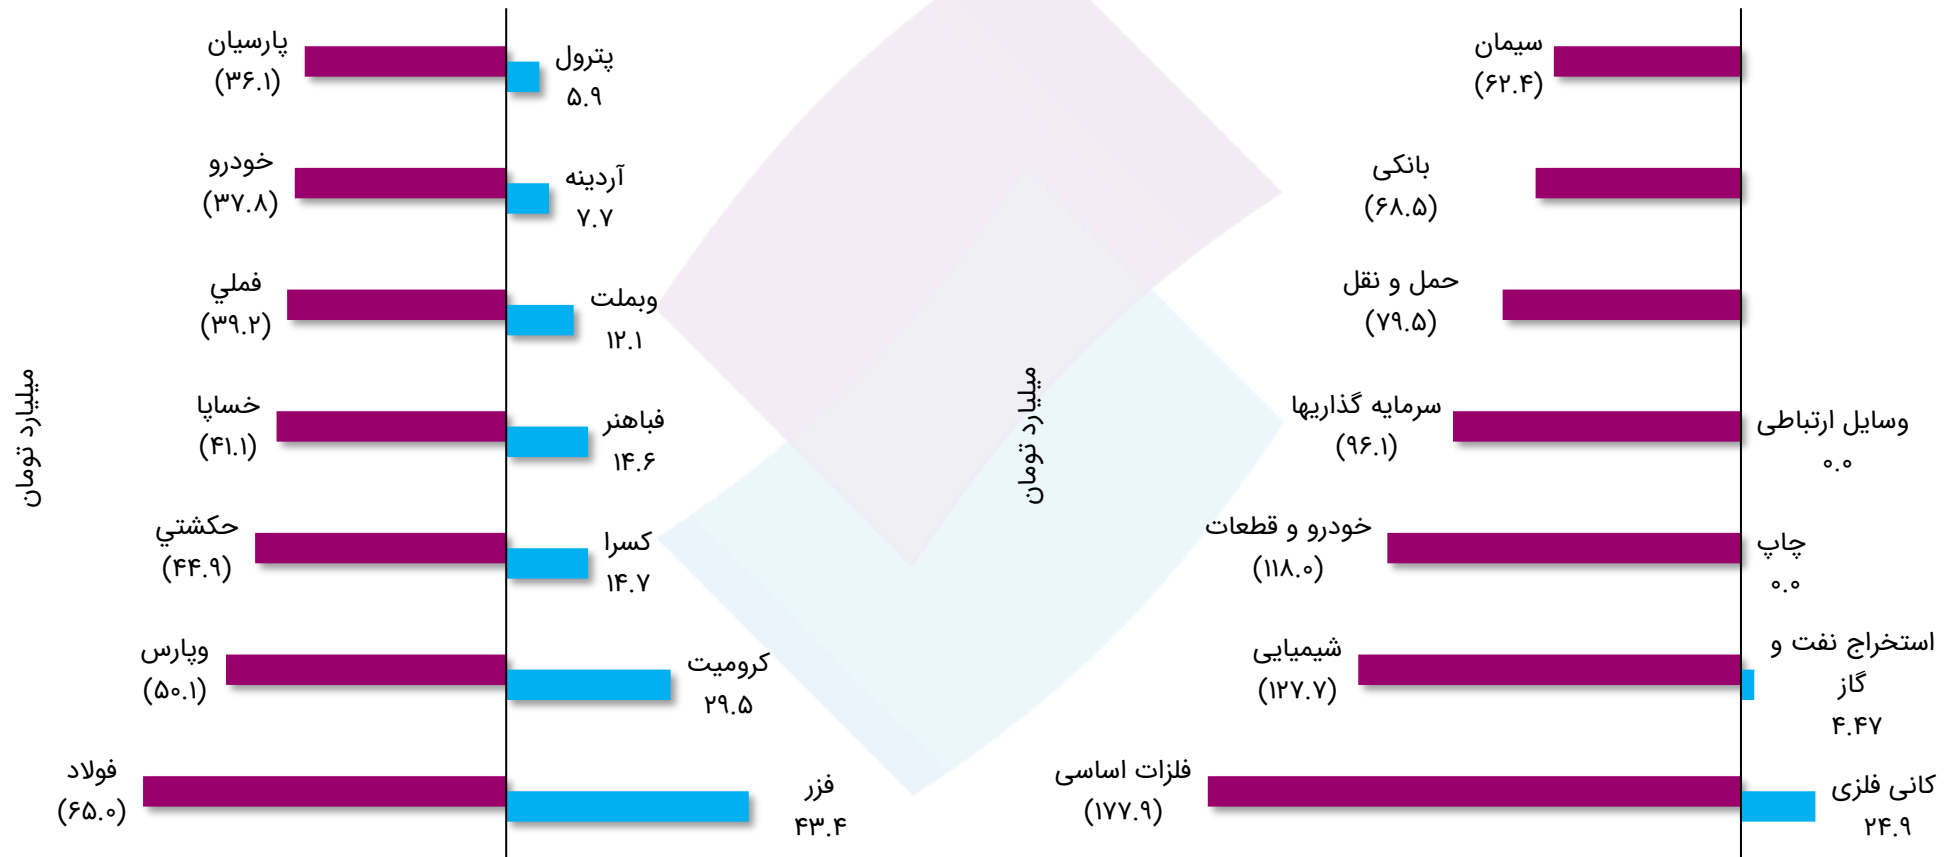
پارسیان
(۳۶.۱)

پترول
۵.۹

خودرو
(۳۷.۸)

آردینه
۷.۷

فملي
(۳۹.۲)

وبملت
۱۲.۱

خساپا
(۴۱.۱)

فباهنر
۱۴.۶

حكشتي
(۴۴.۹)

کسرا
۱۴.۷

وپارس
(۵۰.۱)

کرومیت
۲۹.۵

فولاد
(۶۵.۰)

فزر
۴۳.۴

میلیارد تومان

سیمان
(۶۲.۴)

بانکی
(۶۸.۵)

حمل و نقل
(۷۹.۵)

سرمایه گذاریها
(۹۶.۱)

وسایل ارتباطی
۰.۰

خودرو و قطعات
(۱۱۸.۰)

چاپ
۰.۰

شیمیایی
(۱۲۷.۷)

استخراج نفت و گاز
۴.۴۷

فلزات اساسی
(۱۷۷.۹)

کانی فلزی
۲۴.۹

میلیارد تومان